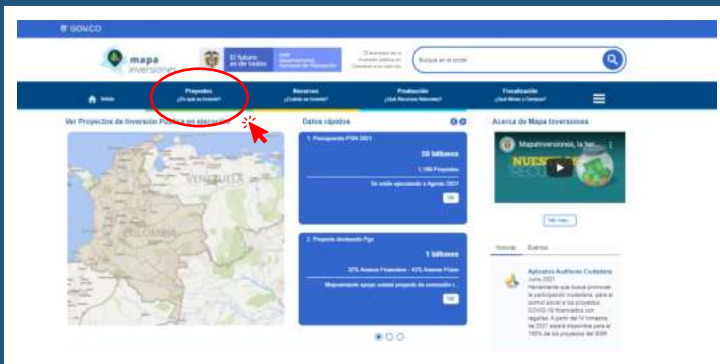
GOV.CO

mapa inversiones

El futuro es de todos

DNP Departamento Nacional de Planeación

Busque en el portal

Inicio

Proyectos
¿En qué se invierte?

Recursos
¿Cuánto se invierte?

Producción
¿Qué Recursos Naturales?

Fiscalización
¿Qué Minas y Campos?

Ver Proyectos de Inversión Pública en ejecución

VENEZUELA

COLOMBIA

Datos rápidos

1. Presupuesto PGN 2021

59 billones

1.189 Proyectos

Se están ejecutando a Agosto 2021

Ver

2. Proyecto destacado Pgn

1 billones

Ver

Acerca de Mapa Inversiones

MapaInversiones, la her...

Ver más

Noticias

Eventos

Aplicativo Auditores Ciudadanos

Junio 2021

Herramienta que busca promover la participación ciudadana, para el control social a los proyectos COVID-19 financiados con regalías. A partir del IV trimestre de 2021 estará disponible para el 100% de los proyectos del SGR